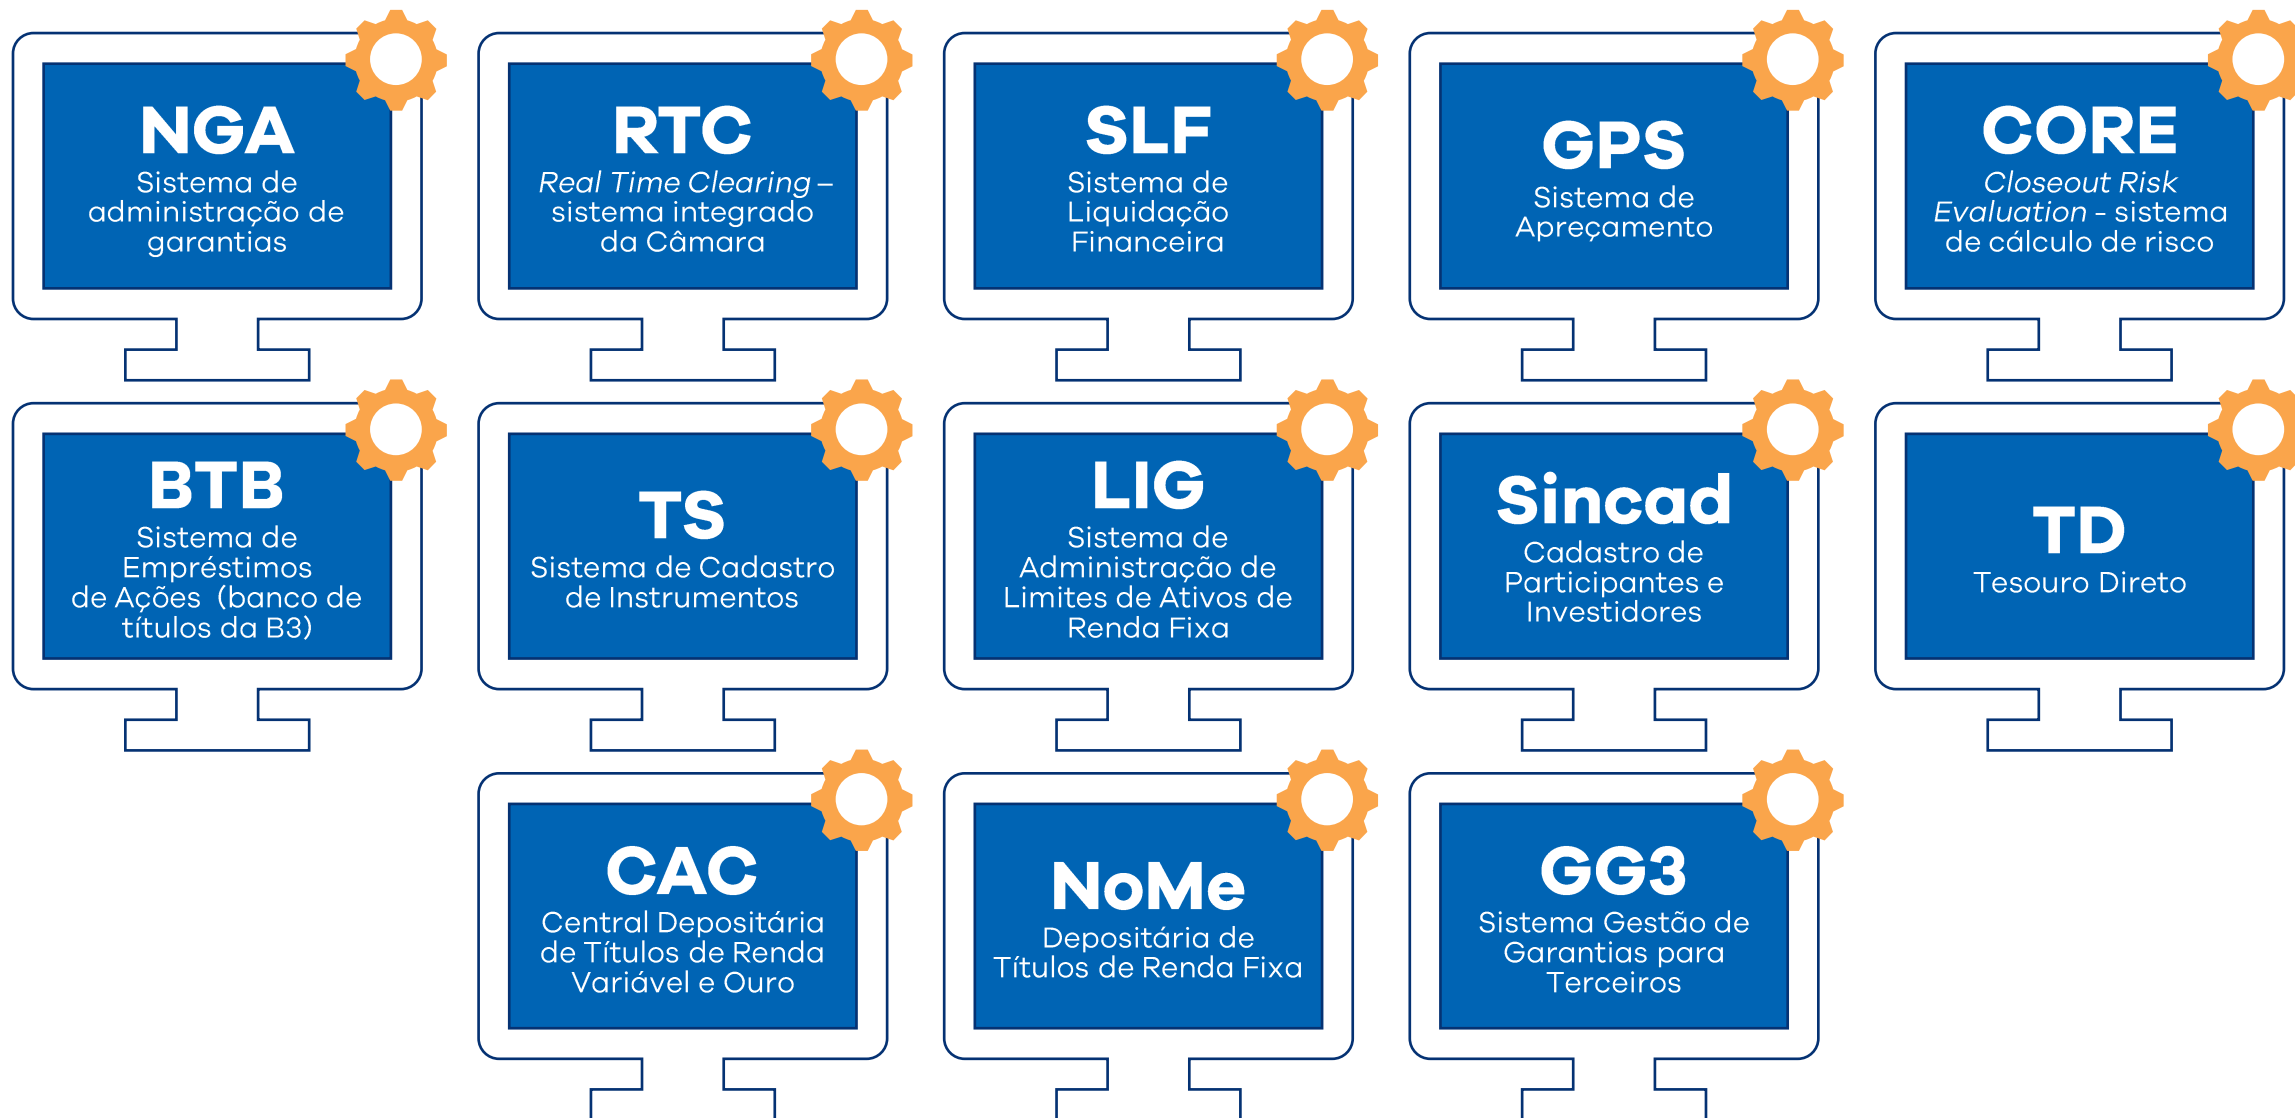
NGA
Sistema de administração de garantias

RTC
*Real Time Clearing* – sistema integrado da Câmara

SLF
Sistema de Liquidação Financeira

GPS
Sistema de Apreçamento

CORE
*Closeout Risk Evaluation* - sistema de cálculo de risco

BTB
Sistema de Empréstimos de Ações (banco de títulos da B3)

TS
Sistema de Cadastro de Instrumentos

LIG
Sistema de Administração de Limites de Ativos de Renda Fixa

Sincad
Cadastro de Participantes e Investidores

TD
Tesouro Direto

CAC
Central Depositária de Títulos de Renda Variável e Ouro

NoMe
Depositária de Títulos de Renda Fixa

GG3
Sistema Gestão de Garantias para Terceiros